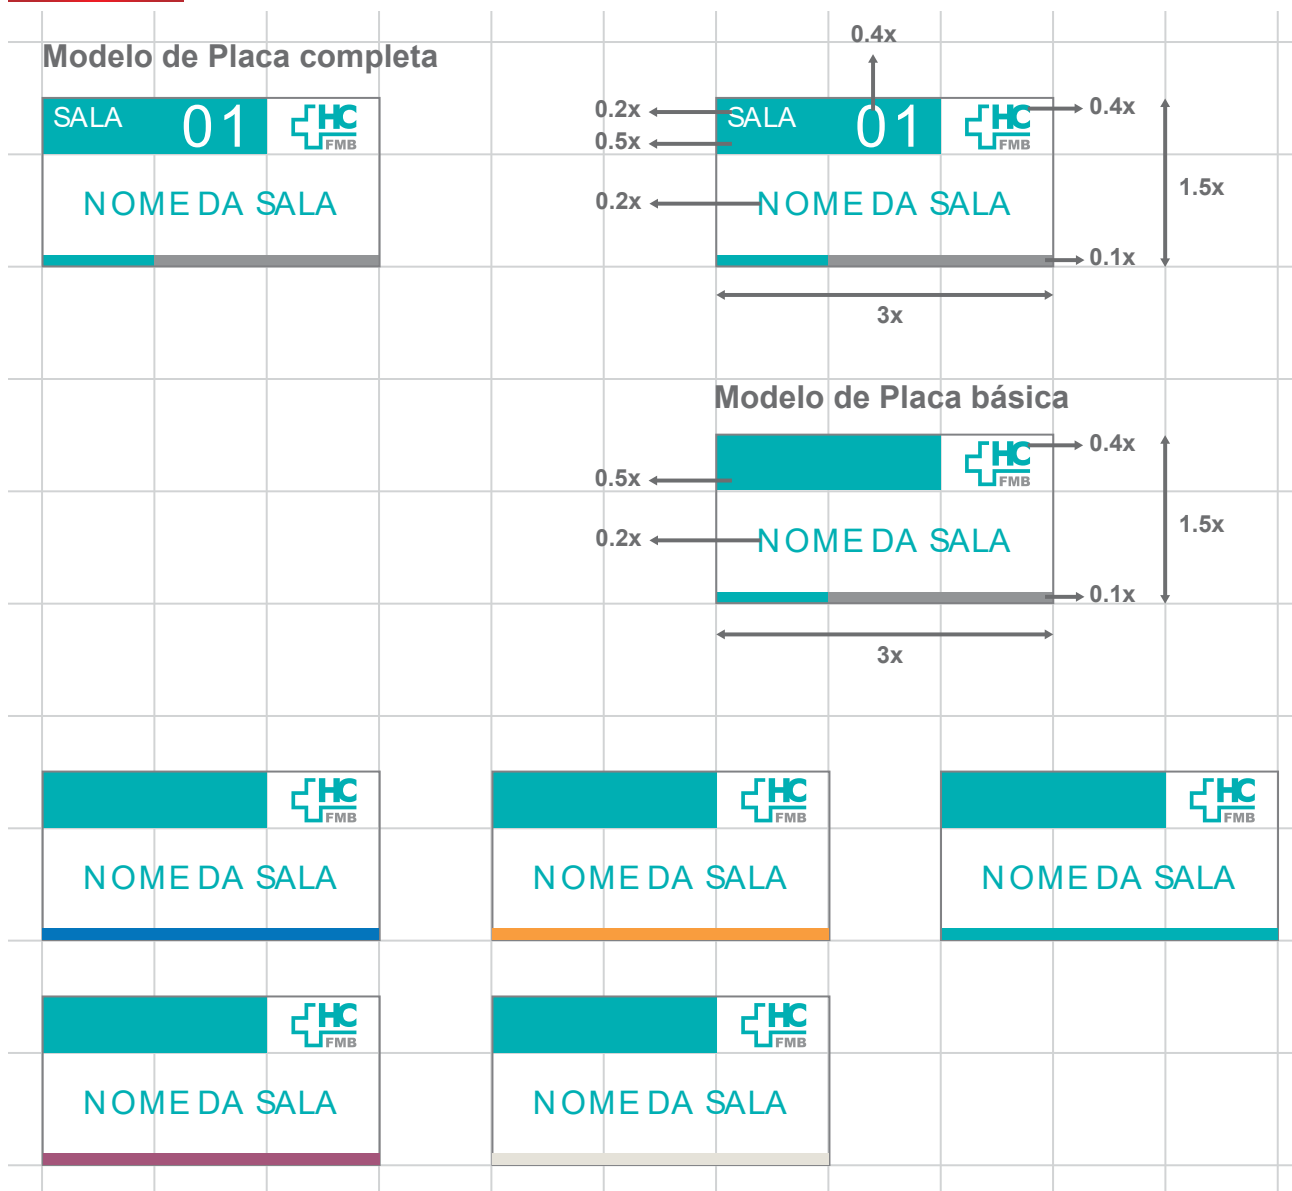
Modelo de Placa completa

SALA 01 HC FMB

NOME DA SALA

0.4x

0.2x
0.5x

SALA 01 HC FMB

0.4x

1.5x

0.2x

NOME DA SALA

0.1x

3x

Modelo de Placa básica

HC FMB

0.4x

0.5x

1.5x

0.2x

NOME DA SALA

0.1x

3x

HC FMB
NOME DA SALA

HC FMB
NOME DA SALA

HC FMB
NOME DA SALA

HC FMB
NOME DA SALA

HC FMB
NOME DA SALA